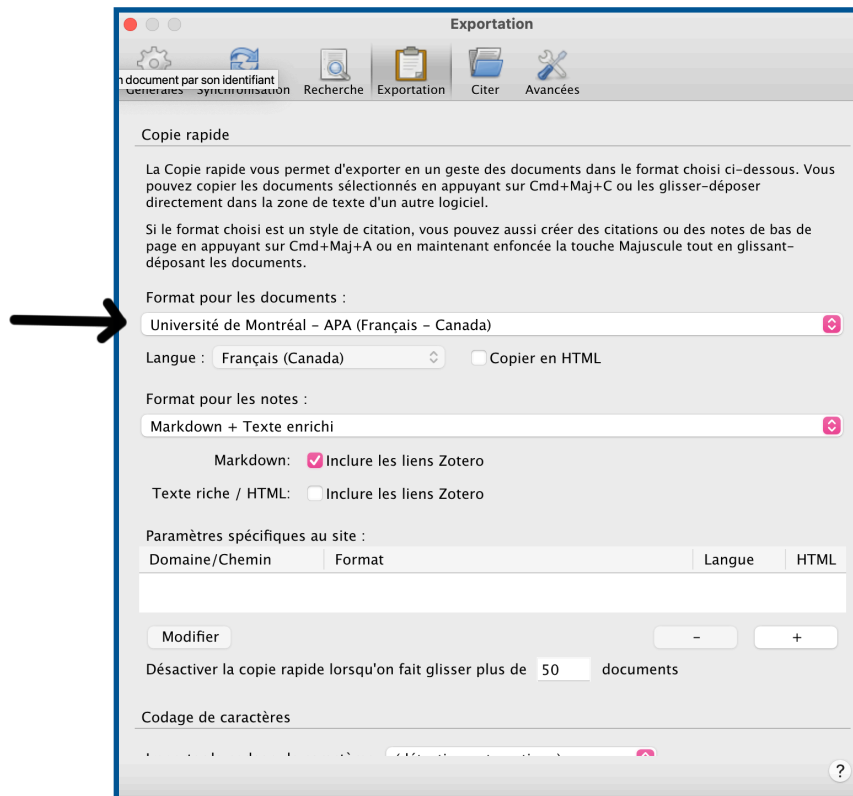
Exportation

n document par son identifiant

Générales Synchronisation Recherche Exportation Citer Avancées

Copie rapide

La Copie rapide vous permet d'exporter en un geste des documents dans le format choisi ci-dessous. Vous pouvez copier les documents sélectionnés en appuyant sur Cmd+Maj+C ou les glisser-déposer directement dans la zone de texte d'un autre logiciel.

Si le format choisi est un style de citation, vous pouvez aussi créer des citations ou des notes de bas de page en appuyant sur Cmd+Maj+A ou en maintenant enfoncée la touche Majuscule tout en glissant-déposant les documents.

Format pour les documents :

Université de Montréal - APA (Français - Canada)

Langue : Français (Canada)

Copier en HTML

Format pour les notes :

Markdown + Texte enrichi

Markdown: Inclure les liens Zotero

Texte riche / HTML: Inclure les liens Zotero

Paramètres spécifiques au site :

| Domaine/Chemin | Format | Langue | HTML |
|---|---|---|---|

Modifier

-

+

Désactiver la copie rapide lorsqu'on fait glisser plus de 50 documents

Codage de caractères

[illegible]

?